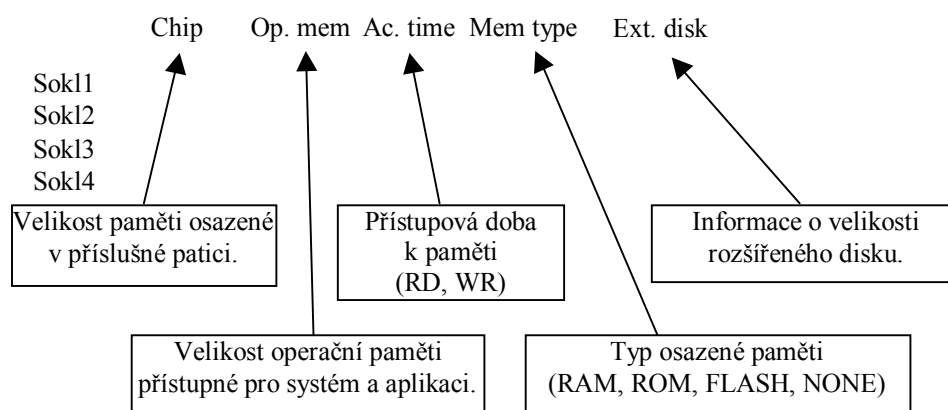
Chip Op. mem Ac. time Mem type Ext. disk

Sokl1
Sokl2
Sokl3
Sokl4

Velikost paměti osazené v příslušné patici.

Přístupová doba k paměti (RD, WR)

Informace o velikosti rozšířeného disku.

Velikost operační paměti přístupné pro systém a aplikaci.

Typ osazené paměti (RAM, ROM, FLASH, NONE)